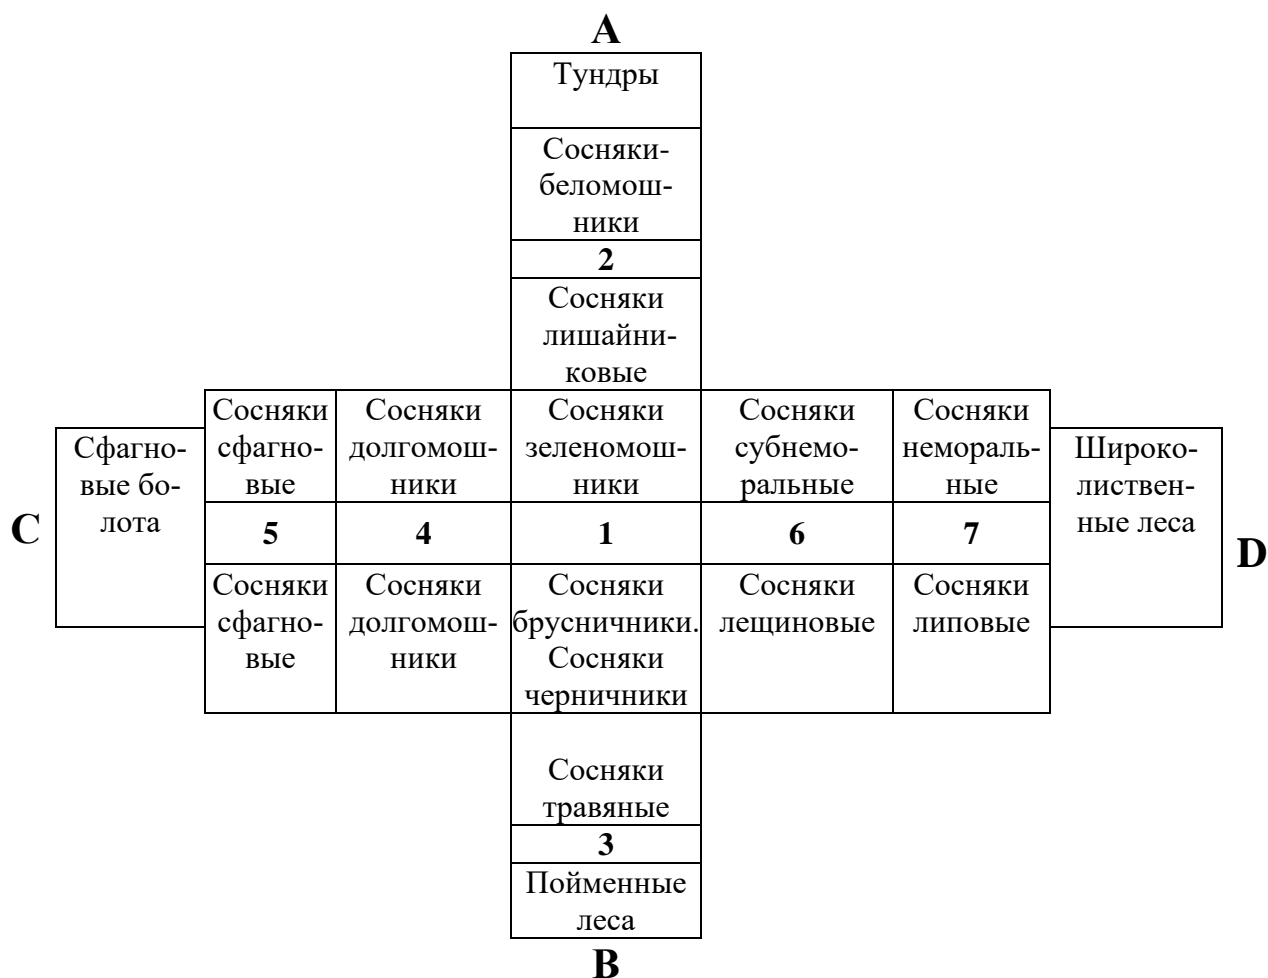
A

Тундры

Сосняки-беломошники

2

Сосняки лишайниковые

C

Сфагновые болота

Сосняки сфагновые

5

Сосняки сфагновые

Сосняки долгомошники

4

Сосняки долгомошники

Сосняки зеленомошники

1

Сосняки брусничники. Сосняки черничники

Сосняки субнеморальные

6

Сосняки лещиновые

Сосняки неморальные

7

Сосняки липовые

Широколиственные леса

D

Сосняки травяные

3

Пойменные леса

B